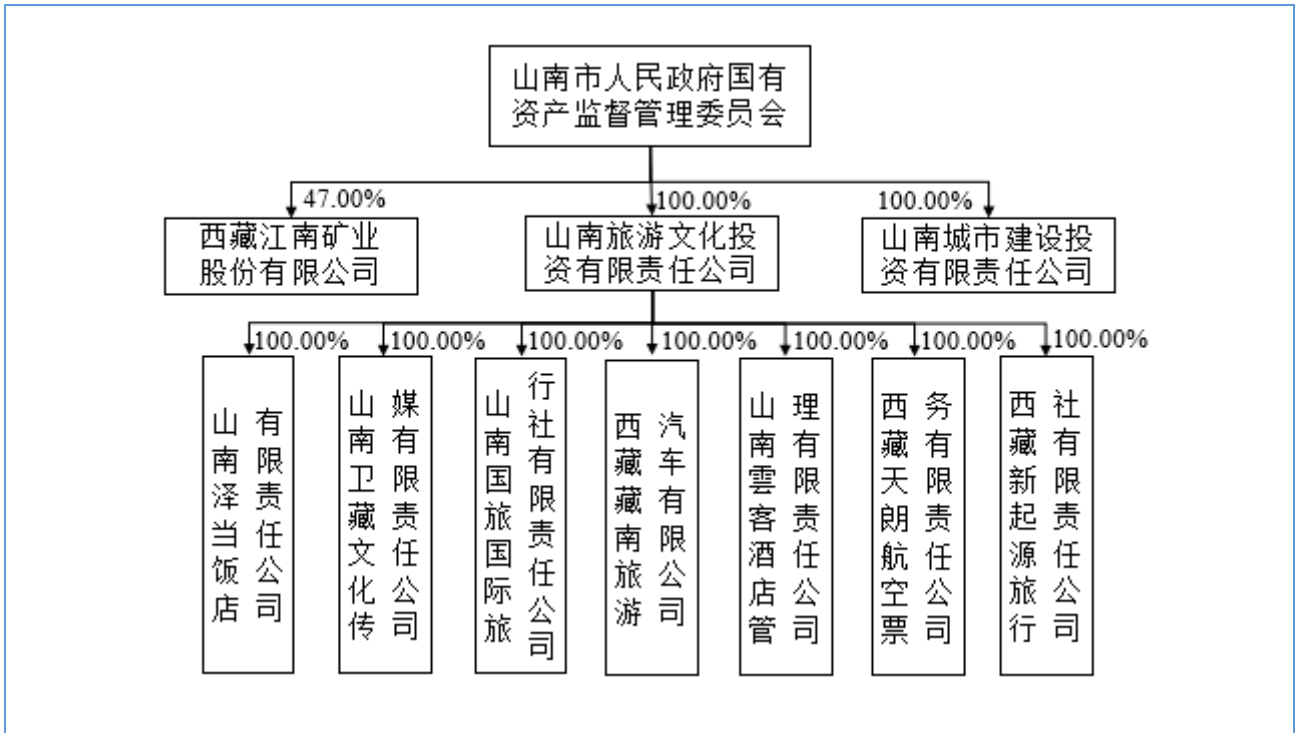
山南市人民政府国有资产监督管理委员会

47.00%
西藏江南矿业股份有限公司

100.00%
山南旅游文化投资有限责任公司

100.00%
山南城市建设投资有限责任公司

100.00%
山南泽当饭店有限责任公司

100.00%
山南卫藏文化传媒有限责任公司

100.00%
山南国旅国际旅行社有限责任公司

100.00%
西藏藏南旅游汽车有限公司

100.00%
山南雲客酒店管理有限责任公司

100.00%
西藏天朗航空票务有限责任公司

100.00%
西藏新起源旅行社有限责任公司